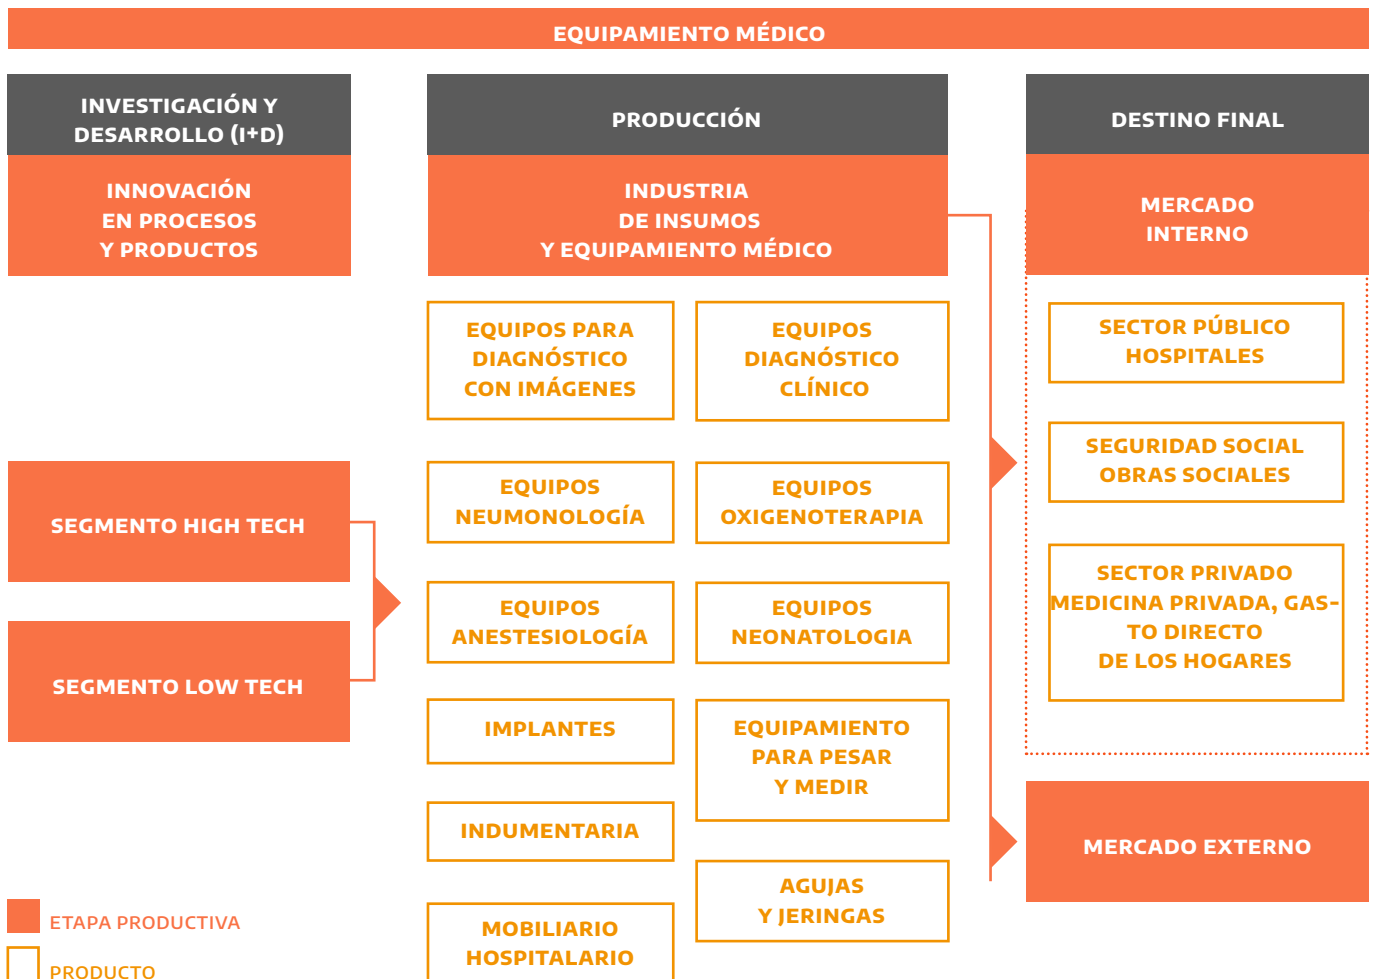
EQUIPAMIENTO MÉDICO

INVESTIGACIÓN Y DESARROLLO (I+D)

INNOVACIÓN EN PROCESOS Y PRODUCTOS

SEGMENTO HIGH TECH

SEGMENTO LOW TECH

PRODUCCIÓN

INDUSTRIA DE INSUMOS Y EQUIPAMIENTO MÉDICO

EQUIPOS PARA DIAGNÓSTICO CON IMÁGENES

EQUIPOS DIAGNÓSTICO CLÍNICO

EQUIPOS NEUMONOLOGÍA

EQUIPOS OXIGENOTERAPIA

EQUIPOS ANESTESIOLOGÍA

EQUIPOS NEONATOLOGIA

IMPLANTES

EQUIPAMIENTO PARA PESAR Y MEDIR

INDUMENTARIA

AGUJAS Y JERINGAS

MOBILIARIO HOSPITALARIO

DESTINO FINAL

MERCADO INTERNO

SECTOR PÚBLICO HOSPITALES

SEGURIDAD SOCIAL OBRAS SOCIALES

SECTOR PRIVADO MEDICINA PRIVADA, GASTO DIRECTO DE LOS HOGARES

MERCADO EXTERNO

ETAPA PRODUCTIVA

PRODUCTO